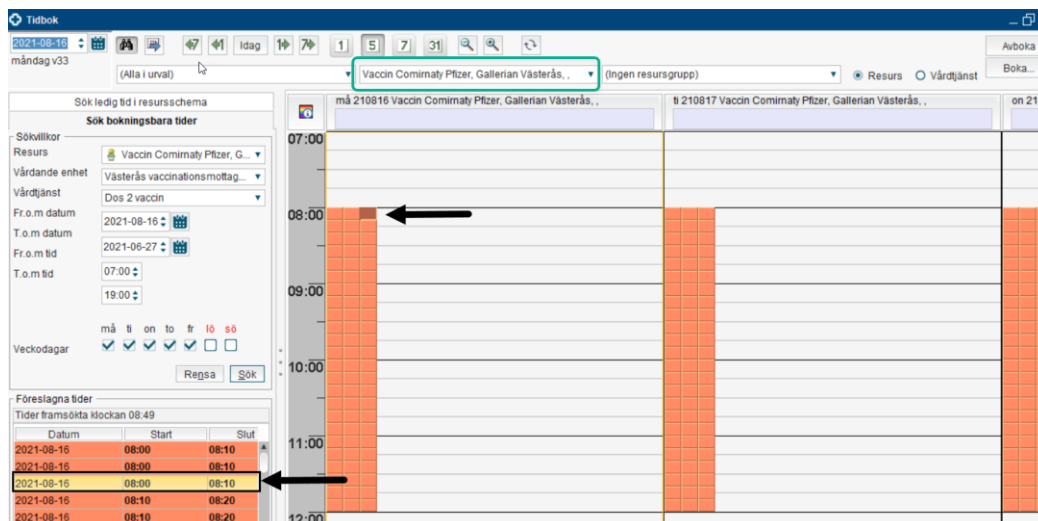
Tidbok

2021-08-16
måndag v33

Idag 1 5 7 31

Avboka
Boka...

(Alla i urval)
Vaccin Comirnaty Pfizer, Gallerian Västerås, ,
(Ingen resursgrupp)
Resurs
Vårdtjänst

Sök ledig tid i resursschema
Sök bokningsbara tider

Sökvillkor
Resurs: Vaccin Comirnaty Pfizer, G...
Vårdande enhet: Västerås vaccinationsmottag...
Vårdtjänst: Dos 2 vaccin
Fr.o.m datum: 2021-08-16
T.o.m datum: 2021-06-27
Fr.o.m tid: 07:00
T.o.m tid: 19:00

må ti on to fr lö sö
Veckodagar

Rensa Sök

Föreslagna tider
Tider framsökta klockan 08:49

| Datum | Start | Slut |
|---|---|---|
| 2021-08-16 | 08:00 | 08:10 |
| 2021-08-16 | 08:00 | 08:10 |
| 2021-08-16 | 08:00 | 08:10 |
| 2021-08-16 | 08:10 | 08:20 |
| 2021-08-16 | 08:10 | 08:20 |

må 210816 Vaccin Comirnaty Pfizer, Gallerian Västerås, ,
ti 210817 Vaccin Comirnaty Pfizer, Gallerian Västerås, ,
on 21

07:00
08:00
09:00
10:00
11:00
12:00